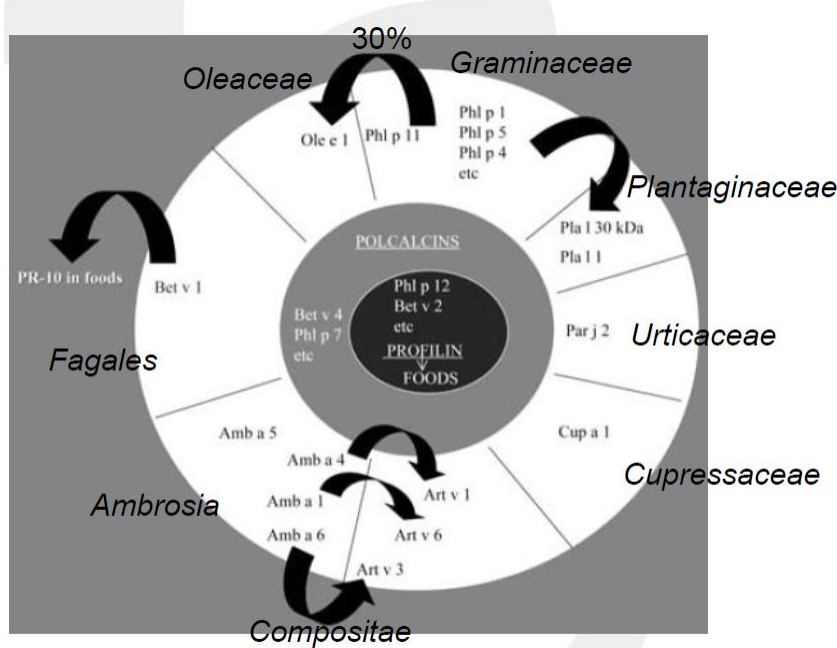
30%

Oleaceae

Graminaceae

Ole e 1

Phl p 11

Phl p 1
Phl p 5
Phl p 4
etc

Plantaginaceae

Pla l 30 kDa
Pla l 1

PR-10 in foods

Bet v 1

POLCALCINS

Bet v 4
Phl p 7
etc

Phl p 12
Bet v 2
etc

PROFILIN
FOODS

Par j 2

Urticaceae

Fagales

Amb a 5

Cup a 1

Amb a 4

Cupressaceae

Ambrosia

Amb a 1

Art v 1

Amb a 6

Art v 6

Art v 3

Compositae